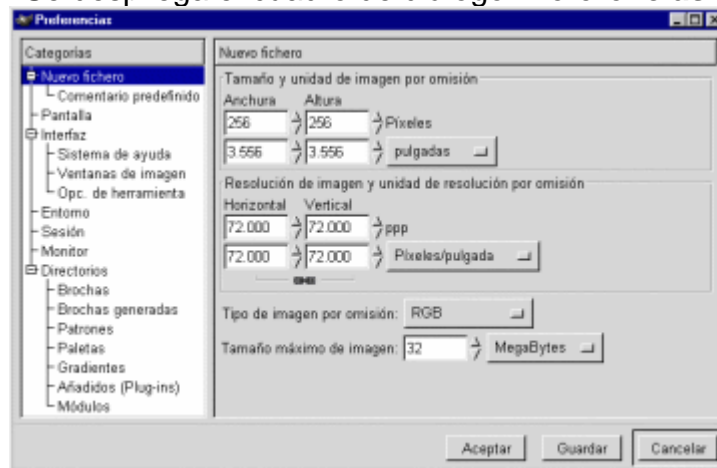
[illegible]

Preferencias

Categorías
Nuevo fichero
Comentario predefinido
Pantalla
Interfaz
Sistema de ayuda
Ventanas de imagen
Opc. de herramienta
Entorno
Sesión
Monitor
Directorios
Brochas
Brochas generadas
Patrones
Paletas
Gradientes
Añadidos (Plug-ins)
Módulos

Nuevo fichero

Tamaño y unidad de imagen por omisión
Anchura Altura
256 256 Píxeles
3.556 3.556 pulgadas

Resolución de imagen y unidad de resolución por omisión
Horizontal Vertical
72.000 72.000 ppp
72.000 72.000 Píxeles/pulgada

Tipo de imagen por omisión: RGB
Tamaño máximo de imagen: 32 MegaBytes

Aceptar Guardar Cancelar